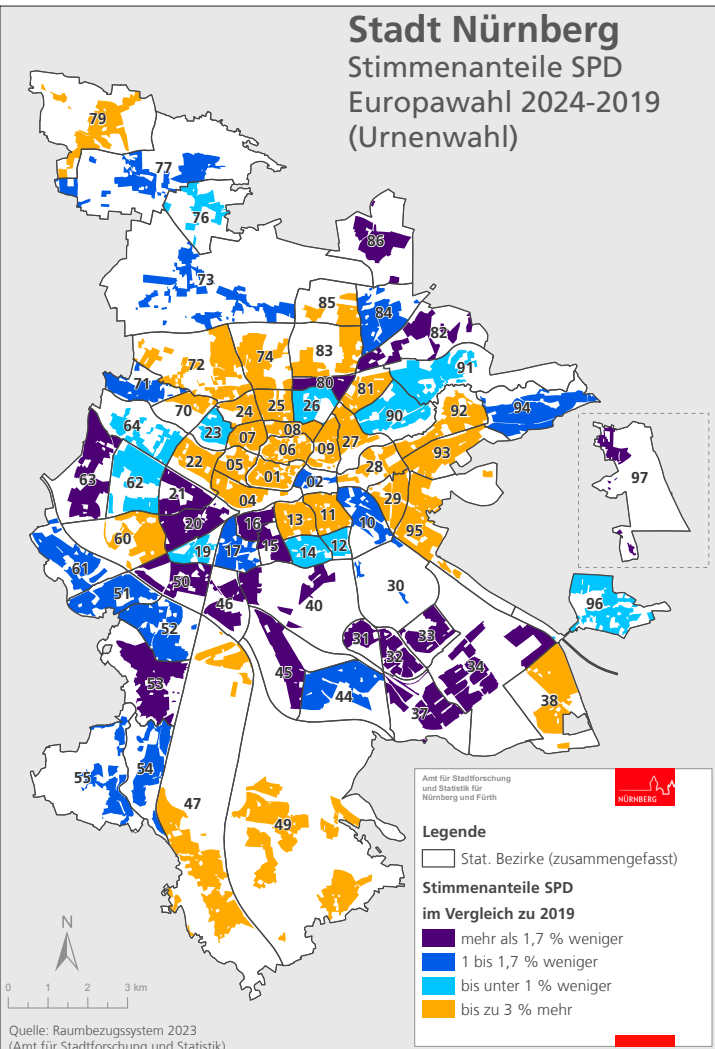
Stadt Nürnberg
Stimmenanteile SPD
Europawahl 2024-2019
(Urnenwahl)

79
77
76
86
73
85
84
82
72
74
83
91
71
80
81
70
24
25
26
90
92
94
64
23
07
08
27
63
62
22
05
06
09
93
97
01
28
21
04
02
29
60
20
16
13
11
10
95
19
17
15
14
12
61
50
30
51
46
40
96
52
31
33
53
32
34
45
44
38
37
55
54
47
49

Amt für Stadtforschung und Statistik für Nürnberg und Fürth

NÜRNBERG

Legende
Stat. Bezirke (zusammengefasst)
Stimmenanteile SPD im Vergleich zu 2019
mehr als 1,7 % weniger
1 bis 1,7 % weniger
bis unter 1 % weniger
bis zu 3 % mehr

N
0 1 2 3 km

Quelle: Raumbezugssystem 2023
(Amt für Stadtforschung und Statistik)